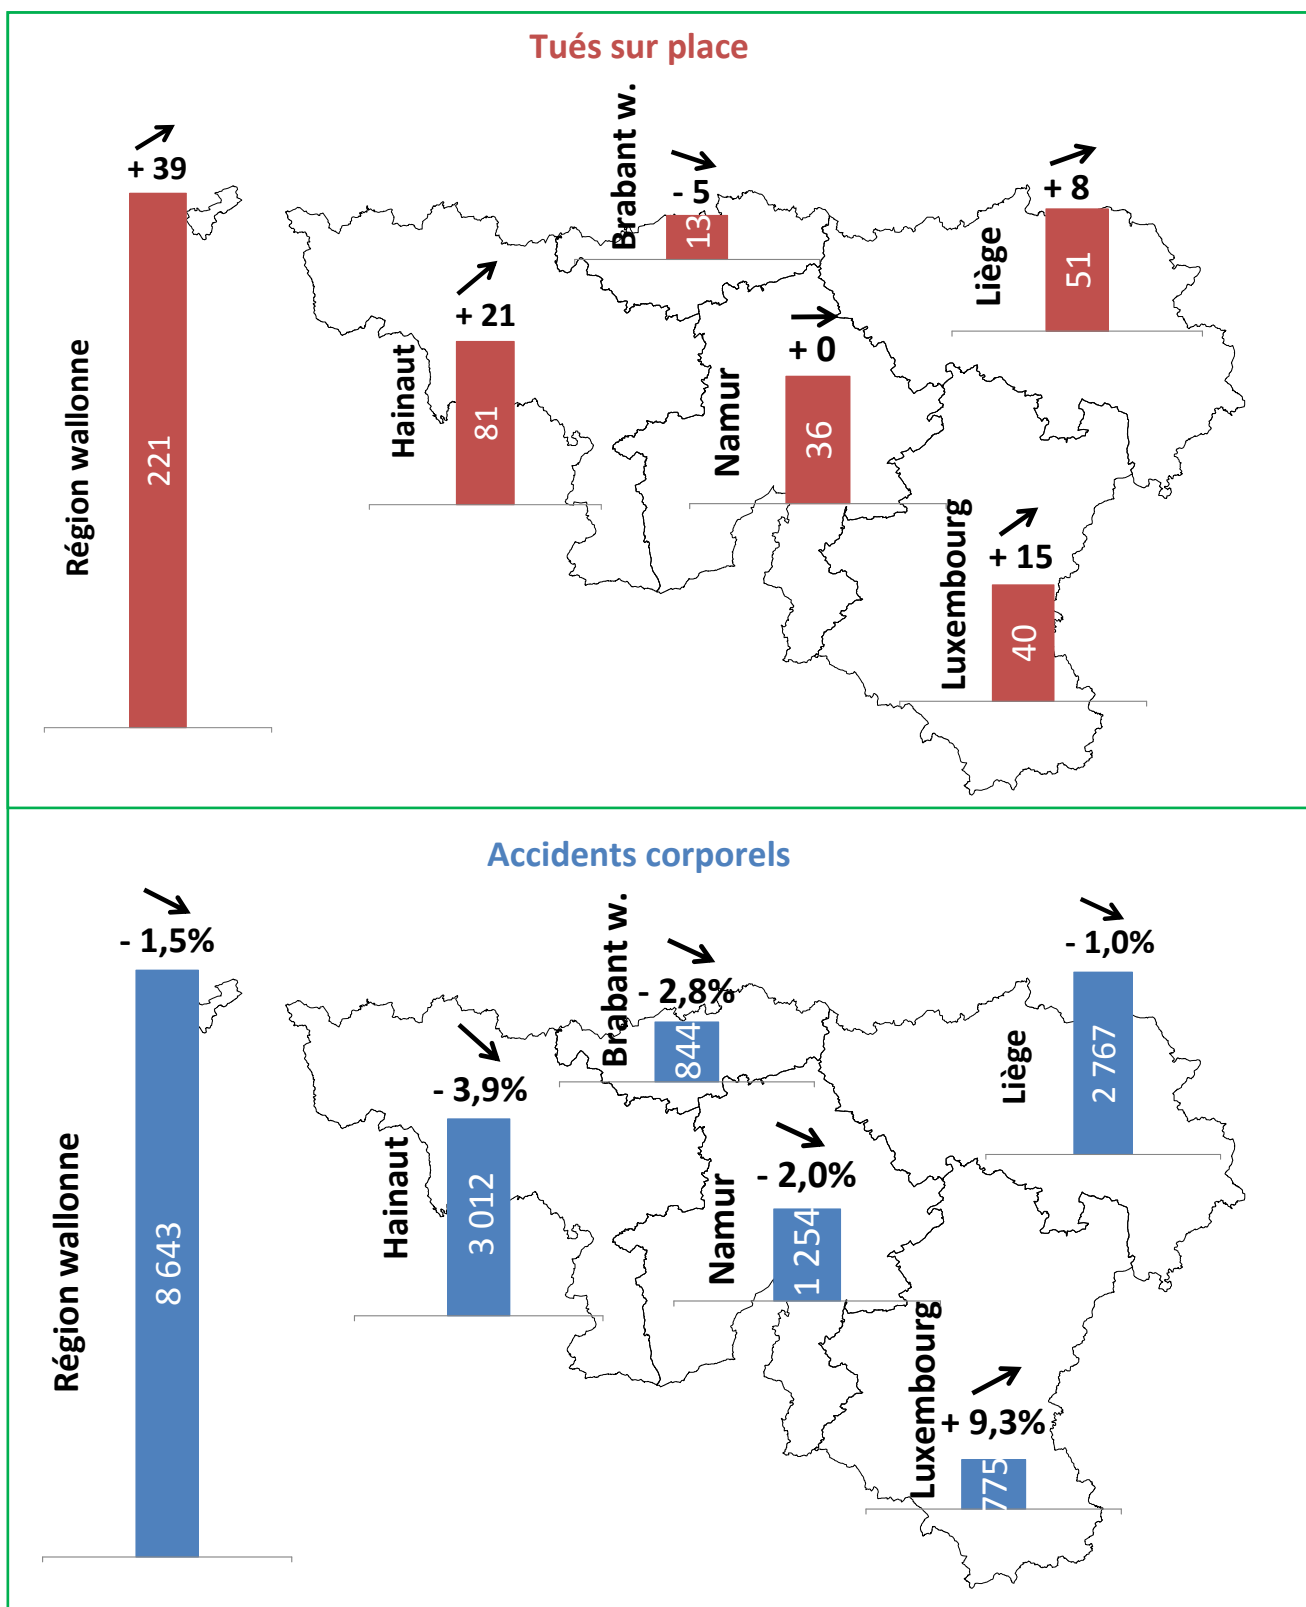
Tués sur place

+ 39
Région wallonne
221

Brabant w.
- 5
13

+ 8
Liège
51

+ 21
Hainaut
81

+ 0
Namur
36

+ 15
Luxembourg
40

Accidents corporels

- 1,5%
Région wallonne
8 643

Brabant w.
- 2,8%
844

- 1,0%
Liège
2 767

- 3,9%
Hainaut
3 012

- 2,0%
Namur
1 254

+ 9,3%
Luxembourg
775